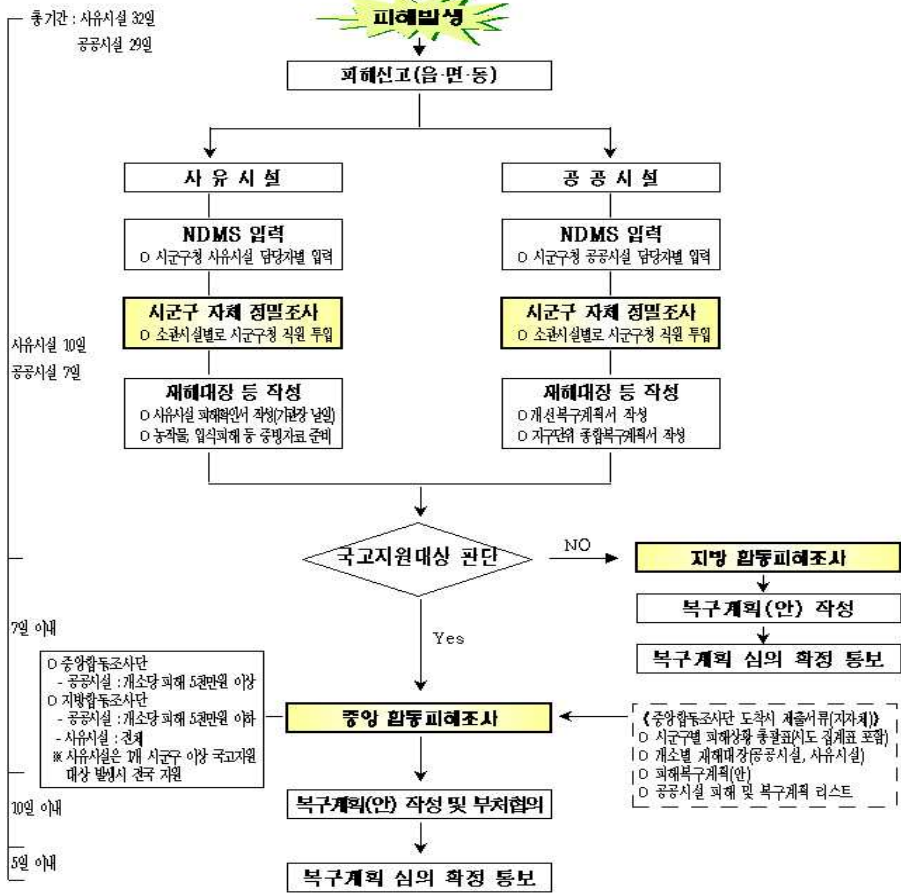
총기간 : 사유시설 32일
공공시설 29일

피해발생

피해신고(읍·면·동)

사 유 시 설

공 공 시 설

NDMS 입력
o 시군구청 사유시설 담당자별 입력

NDMS 입력
o 시군구청 공공시설 담당자별 입력

사유시설 10일
공공시설 7일

시군구 자체 정밀조사
o 소관시설별로 시군구청 직원 투입

시군구 자체 정밀조사
o 소관시설별로 시군구청 직원 투입

재해대장 등 작성
o 사유시설 피해확인서 작성(기관장 날인)
o 농작물, 임식피해 등 증빙자료 준비

재해대장 등 작성
o 개선복구계획서 작성
o 지구단위 종합복구계획서 작성

국고지원대상 판단

NO

지방 합동피해조사

복구계획(안) 작성

복구계획 심의 확정 통보

7일 이내

Yes

o 중앙합동조사단
- 공공시설 : 개소당 피해 5천만원 이상
o 지방합동조사단
- 공공시설 : 개소당 피해 5천만원 이하
- 사유시설 : 전체
※ 사유시설은 1개 시군구 이상 국고지원 대상 발생시 전국 지원

중앙 합동피해조사

《중앙합동조사단 도착시 제출서류(지자체)》
o 시군구별 피해상황 총괄표(시도 집계표 포함)
o 개소별 재해대장(공공시설, 사유시설)
o 피해복구계획(안)
o 공공시설 피해 및 복구계획 리스트

10일 이내

복구계획(안) 작성 및 부처협의

5일 이내

복구계획 심의 확정 통보